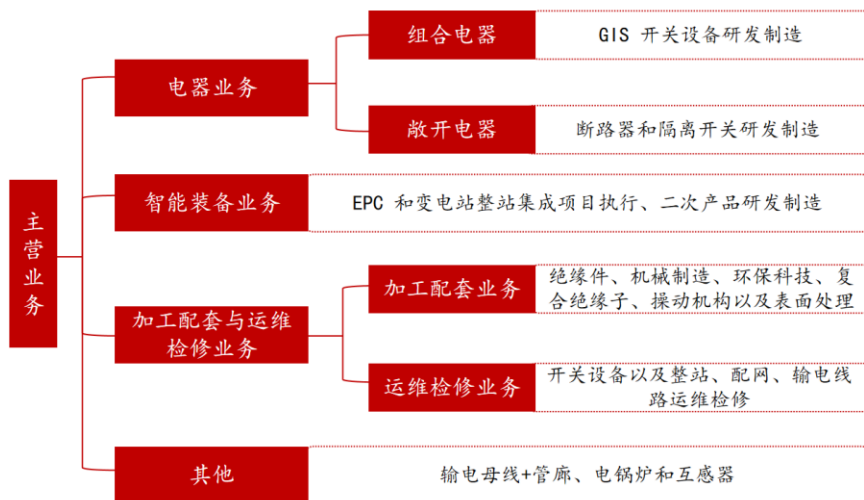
主营业务

电器业务

组合电器

GIS 开关设备研发制造

敞开电器

断路器和隔离开关研发制造

智能装备业务

EPC 和变电站整站集成项目执行、二次产品研发制造

加工配套与运维检修业务

加工配套业务

绝缘件、机械制造、环保科技、复合绝缘子、操动机构以及表面处理

运维检修业务

开关设备以及整站、配网、输电线路运维检修

其他

输电母线+管廊、电锅炉和互感器